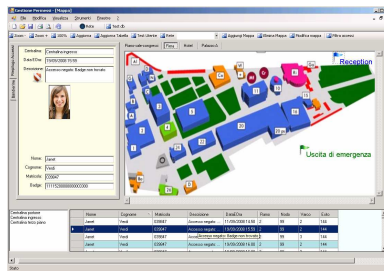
Gestione Personale - [Mappa]

File Modifica Visualizza Strumenti Finestra ?

Nota Test ID

Zoom Zoom + 100% Aggiorna Aggiorna Tabella Test Utente Rete Aggiungi Mappa Elimina Mappa Modifica mappa Filtra accessi

Centralina: Centralina ingresso
Data/Ora: 11/09/2008 15:59
Descrizione: Accesso negato: Badge non trovato

Nome: Janet
Cognome: Verdi
Matricola: C00647
Badge: 1111122000000000000

Piano sotterraneo Primo Hotel Palazzo A

Reception

Uscita di emergenza

Centralina portone
Centralina ingresso
Centralina terzo piano

| Nome | Cognome | Matricola | Descrizione | Data/Ora | Piano | Nodo | Varco | Codo |
|---|---|---|---|---|---|---|---|---|
| Janet | Verdi | C00647 | Accesso negato | 11/09/2008 11:50 | 2 | 55 | 2 | 144 |
| Janet | Verdi | C00647 | Accesso negato | 11/09/2008 11:50 | 2 | 55 | 2 | 144 |
| Janet | Verdi | C00647 | Accesso negato: Badge non trovato | 13/09/2008 11:50 | 2 | 55 | 2 | 144 |
| Janet | Verdi | C00647 | Accesso negato | 13/09/2008 11:50 | 2 | 55 | 2 | 144 |
| Janet | Verdi | C00647 | Accesso negato | 13/09/2008 11:50 | 2 | 55 | 2 | 144 |

Stato